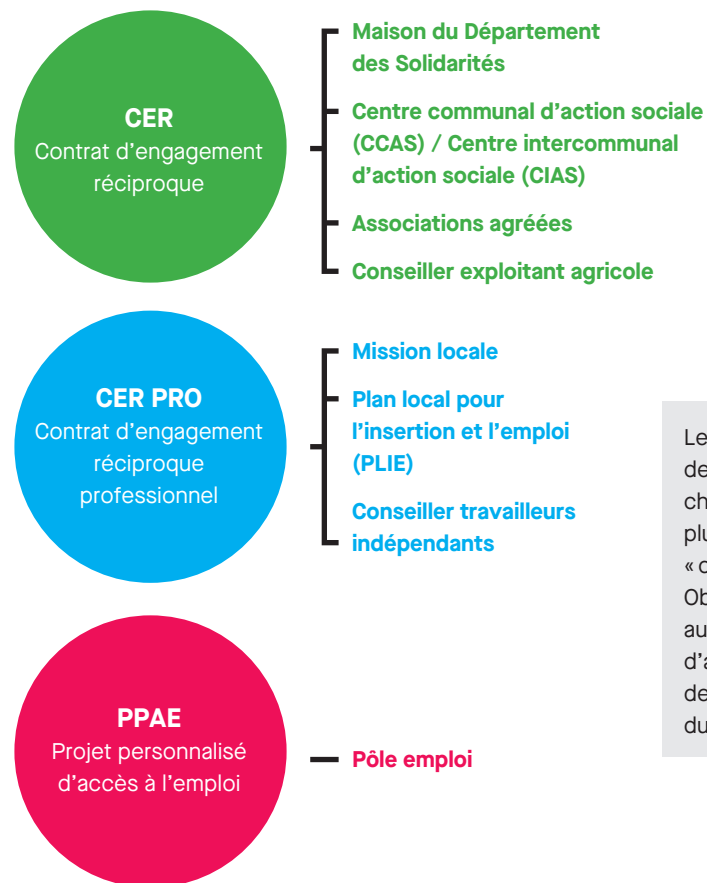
CER
Contrat d'engagement réciproque

Maison du Département des Solidarités

Centre communal d'action sociale (CCAS) / Centre intercommunal d'action sociale (CIAS)

Associations agréées

Conseiller exploitant agricole

CER PRO
Contrat d'engagement réciproque professionnel

Mission locale

Plan local pour l'insertion et l'emploi (PLIE)

Conseiller travailleurs indépendants

PPAE
Projet personnalisé d'accès à l'emploi

Pôle emploi

Le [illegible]
de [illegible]
ch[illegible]
plu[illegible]
« c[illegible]
Ob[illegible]
au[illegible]
d'a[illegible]
de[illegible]
du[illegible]